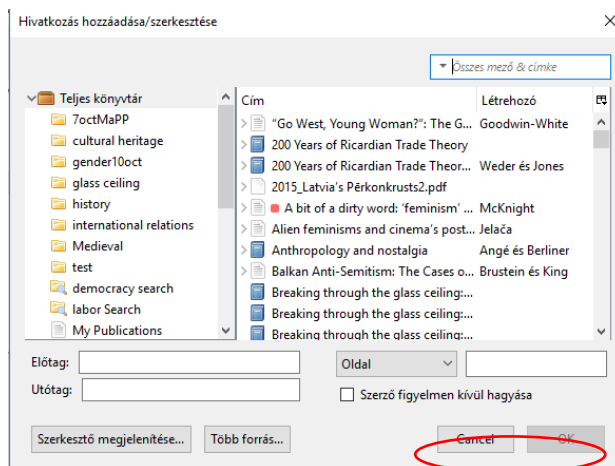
Hivatkozás hozzáadása/szerkesztése

Összes mező & címke

Teljes könyvtár
7octMaPP
cultural heritage
gender10oct
glass ceiling
history
international relations
Medieval
test
democracy search
labor Search
My Publications

| Cím | Létrehozó |
|---|---|
| “Go West, Young Woman?”: The G... | Goodwin-White |
| 200 Years of Ricardian Trade Theory | |
| 200 Years of Ricardian Trade Theor... | Weder és Jones |
| 2015_Latvia's Pērkonkrusts2.pdf | |
| A bit of a dirty word: ‘feminism’ ... | McKnight |
| Alien feminisms and cinema's post... | Jelača |
| Anthropology and nostalgia | Angé és Berliner |
| Balkan Anti-Semitism: The Cases o... | Brustein és King |
| Breaking through the glass ceiling:... | |
| Breaking through the glass ceiling:... | |
| Breaking through the glass ceiling:... | |

Előtag:
Oldal
Utótag:
Szerző figyelmen kívül hagyása

Szerkesztő megjelenítése...
Több forrás...
Cancel
OK